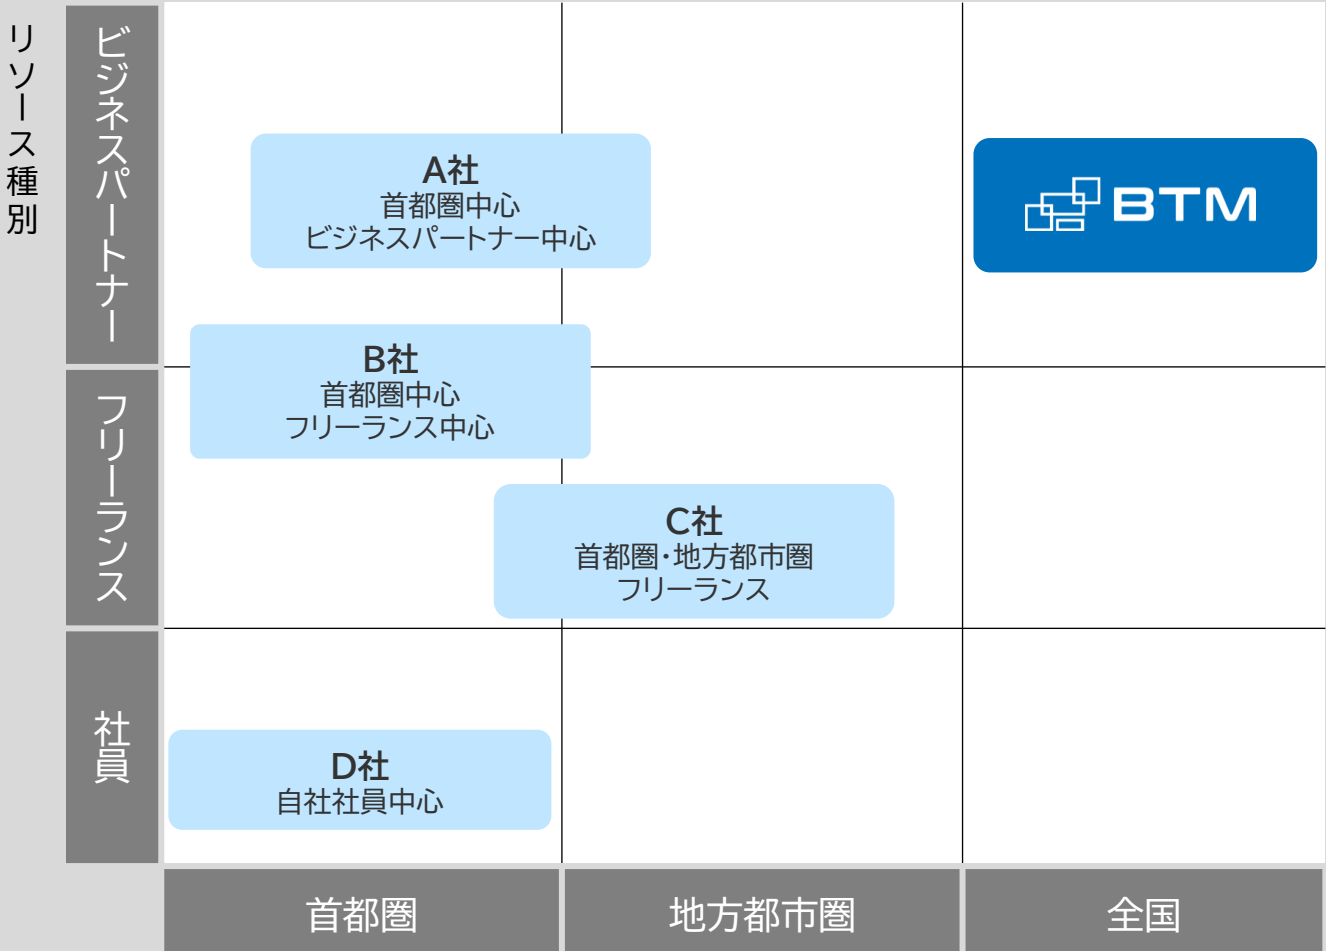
リソース種別

ビジネスパートナー

フリーランス

社員

A社
首都圏中心
ビジネスパートナー中心

BTM

B社
首都圏中心
フリーランス中心

C社
首都圏・地方都市圏
フリーランス

D社
自社社員中心

| 首都圏 | 地方都市圏 | 全国 |